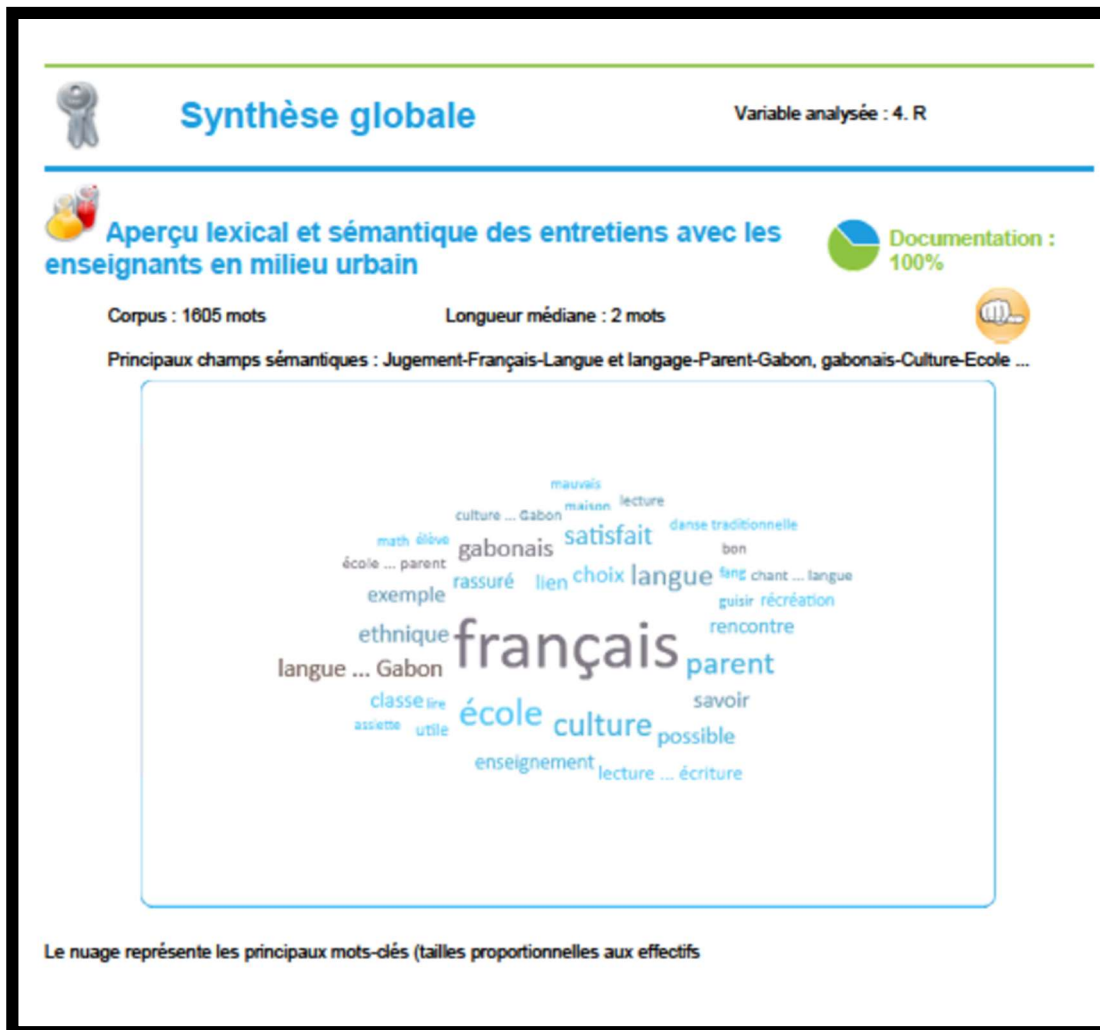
Synthèse globale

Variable analysée : 4. R

Aperçu lexical et sémantique des entretiens avec les enseignants en milieu urbain

Documentation : 100%

Corpus : 1605 mots

Longueur médiane : 2 mots

Principaux champs sémantiques : Jugement-Français-Langue et langage-Parent-Gabon, gabonais-Culture-Ecole ...

mauvais
culture ... Gabon maison lecture
danse traditionnelle
math élève
satisfait
gabonais
bon
école ... parent
rassuré lien choix langue
fang chant ... langue
exemple
guisir récréation
rencontre
ethnique
français
parent
langue ... Gabon
savoir
classe lire
école
culture
assiette utile
possible
enseignement
lecture ... écriture

Le nuage représente les principaux mots-clés (tailles proportionnelles aux effectifs